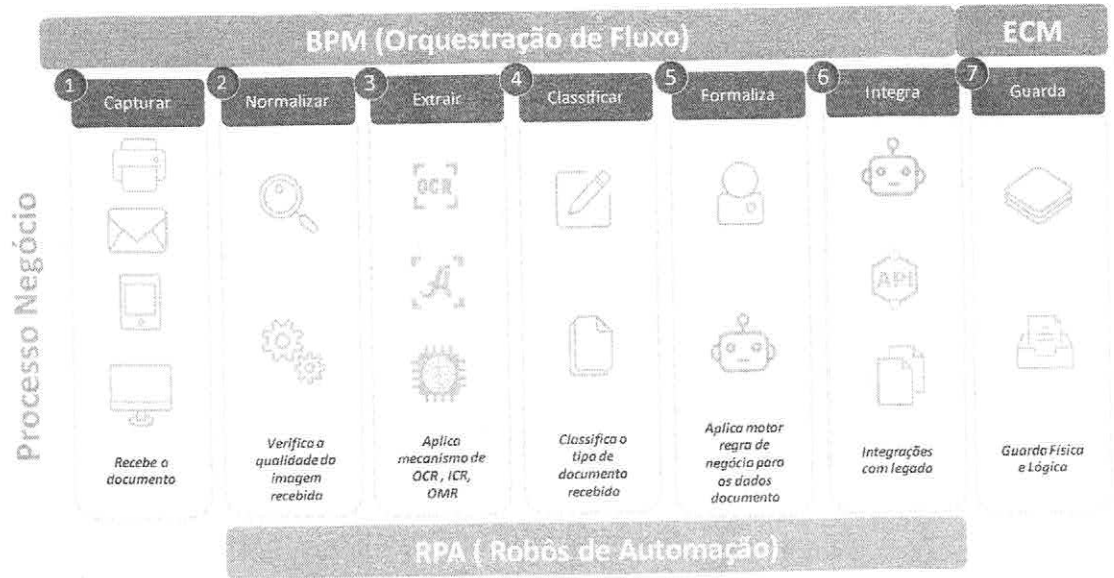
BPM (Orquestração de Fluxo)

ECM

Processo Negócio

1 Capturar

Recebe o documento

2 Normalizar

Verifica a qualidade da imagem recebida

3 Extrair

OCR

A

Aplica mecanismo de OCR, ICR, OMR

4 Classificar

Classifica o tipo de documento recebido

5 Formaliza

Aplica motor regra de negócio para os dados documento

6 Integra

API

Integrações com legado

7 Guarda

Guarda Física e Lógica

RPA ( Robôs de Automação)